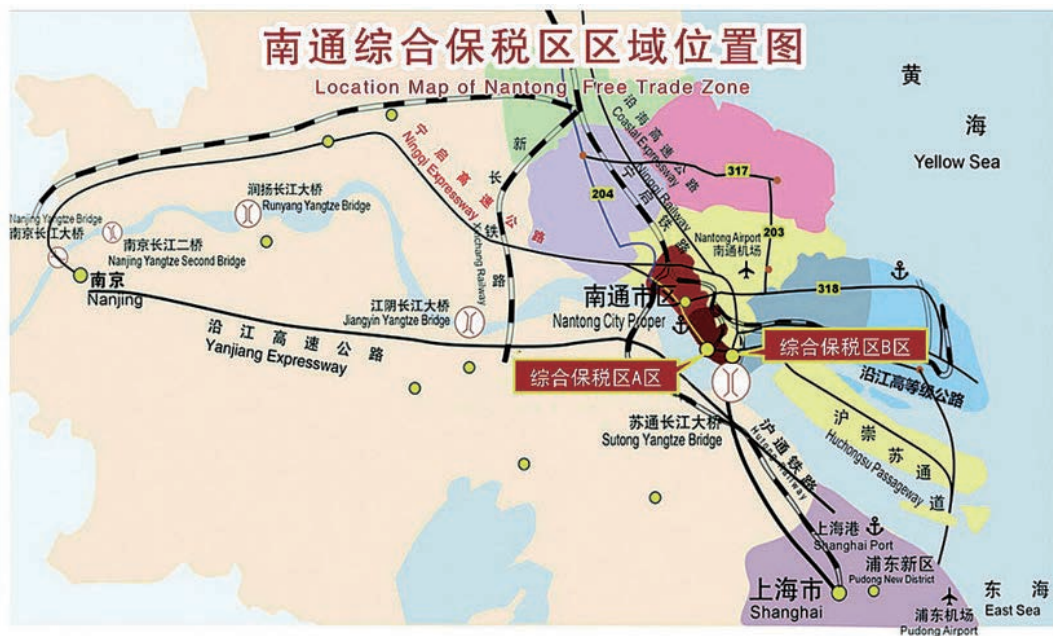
南通综合保税区区域位置图
Location Map of Nantong Free Trade Zone

黄
海
Yellow Sea

Nanjing Yangtze Bridge
南京长江大桥
南京长江二桥
Nanjing Yangtze Second Bridge
南京
Nanjing

润扬长江大桥
Runyang Yangtze Bridge

宁启高速公路
Ningqi Expressway

新长铁路
Xinchang Railway

江阴长江大桥
Jiangyin Yangtze Bridge

沿江高速公路
Yanjiang Expressway

沿海高速公路
Coastal Expressway

宁启铁路
Ningqi Railway

204
317
203
318

Nantong Airport
南通机场

南通市区
Nantong City Proper

综合保税区A区
综合保税区B区

沿江高等级公路

苏通长江大桥
Sutong Yangtze Bridge

沪通铁路
Hutong Railway

沪崇苏通道
Huchongsu Passageway

上海港
Shanghai Port
浦东新区
Pudong New District
上海市
Shanghai
浦东机场
Pudong Airport
东海
East Sea